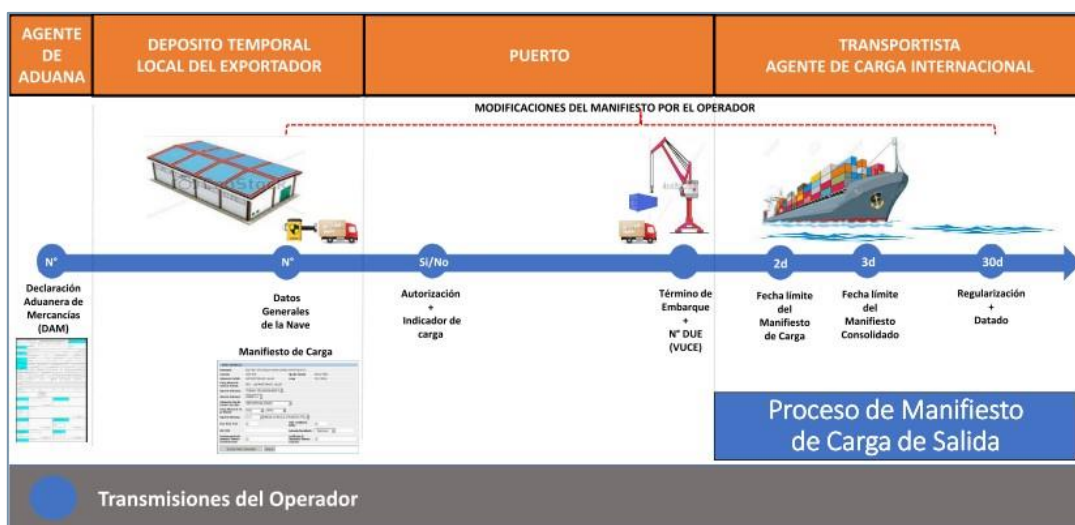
AGENTE DE ADUANA

DEPOSITO TEMPORAL LOCAL DEL EXPORTADOR

PUERTO

TRANSPORTISTA AGENTE DE CARGA INTERNACIONAL

MODIFICACIONES DEL MANIFIESTO POR EL OPERADOR

N°

N°

Si/No

2d

3d

30d

Declaración Aduanera de Mercancías (DAM)

Datos Generales de la Nave

Manifiesto de Carga

Autorización + Indicador de carga

Término de Embarque + N° DUE (VUCE)

Fecha límite del Manifiesto de Carga

Fecha límite del Manifiesto Consolidado

Regularización + Datado

Proceso de Manifiesto de Carga de Salida

Transmisiones del Operador